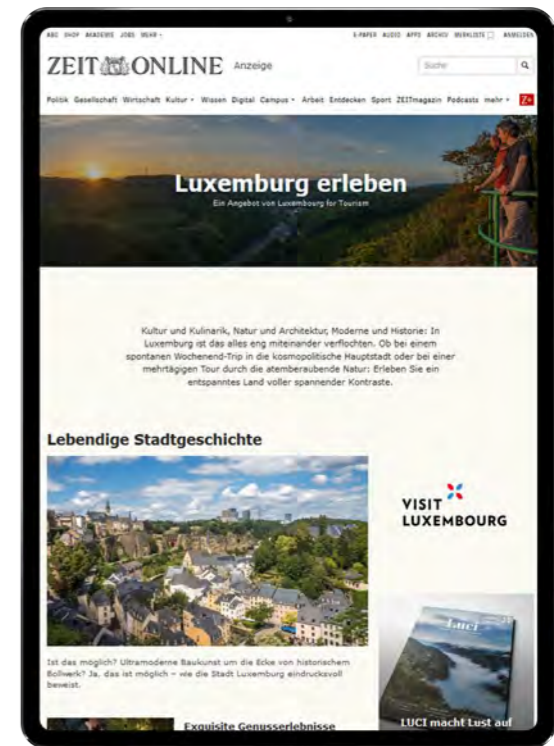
ABO SHOP AKADEMIE JOBS MEHR · E-PAPER AUDIO APPS ARCHIV MERKLISTE ANMELDEN

ZEIT ONLINE Anzeige

Suche

Politik Gesellschaft Wirtschaft Kultur · Wissen Digital Campus · Arbeit Entdecken Sport ZEITmagazin Podcasts mehr · Z+

Luxemburg erleben

Ein Angebot von Luxembourg for Tourism

Kultur und Kulinarik, Natur und Architektur, Moderne und Historie: In Luxemburg ist das alles eng miteinander verflochten. Ob bei einem spontanen Wochenend-Trip in die kosmopolitische Hauptstadt oder bei einer mehrtägigen Tour durch die atemberaubende Natur: Erleben Sie ein entspanntes Land voller spannender Kontraste.

Lebendige Stadtgeschichte

VISIT LUXEMBOURG

Ist das möglich? Ultramoderne Baukunst um die Ecke von historischem Bollwerk? Ja, das ist möglich – wie die Stadt Luxemburg eindrucksvoll beweist.

Luci

Exquisite Genusserlebnisse

LUCI macht Lust auf